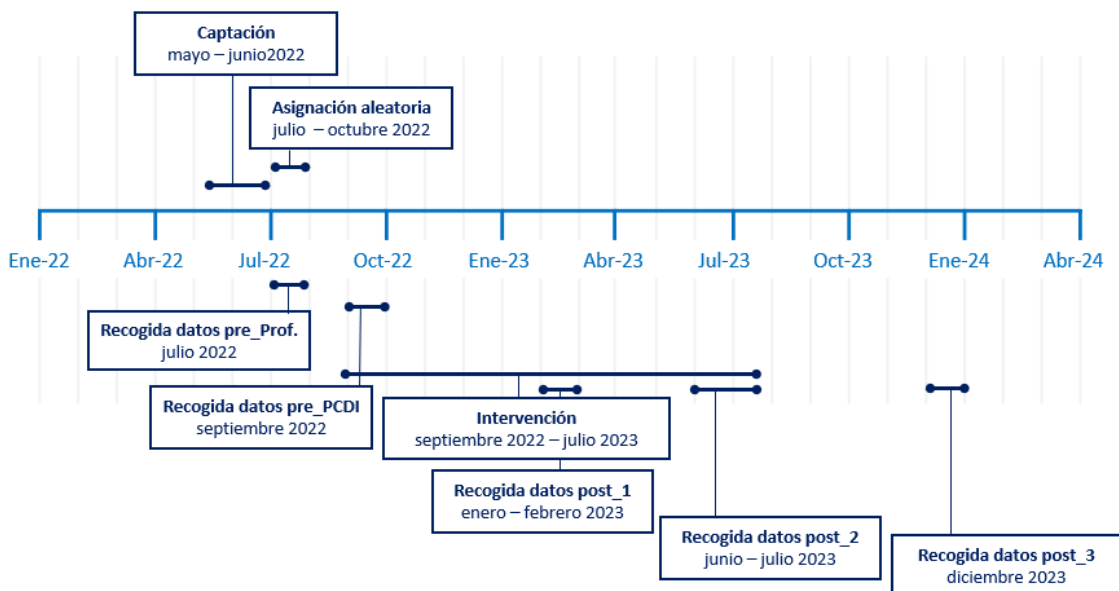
Captación
mayo – junio2022

Asignación aleatoria
julio – octubre 2022

Ene-22
Abr-22
Jul-22
Oct-22
Ene-23
Abr-23
Jul-23
Oct-23
Ene-24
Abr-24

Recogida datos pre_Prof.
julio 2022

Recogida datos pre_PCDI
septiembre 2022

Intervención
septiembre 2022 – julio 2023

Recogida datos post_1
enero – febrero 2023

Recogida datos post_2
junio – julio 2023

Recogida datos post_3
diciembre 2023